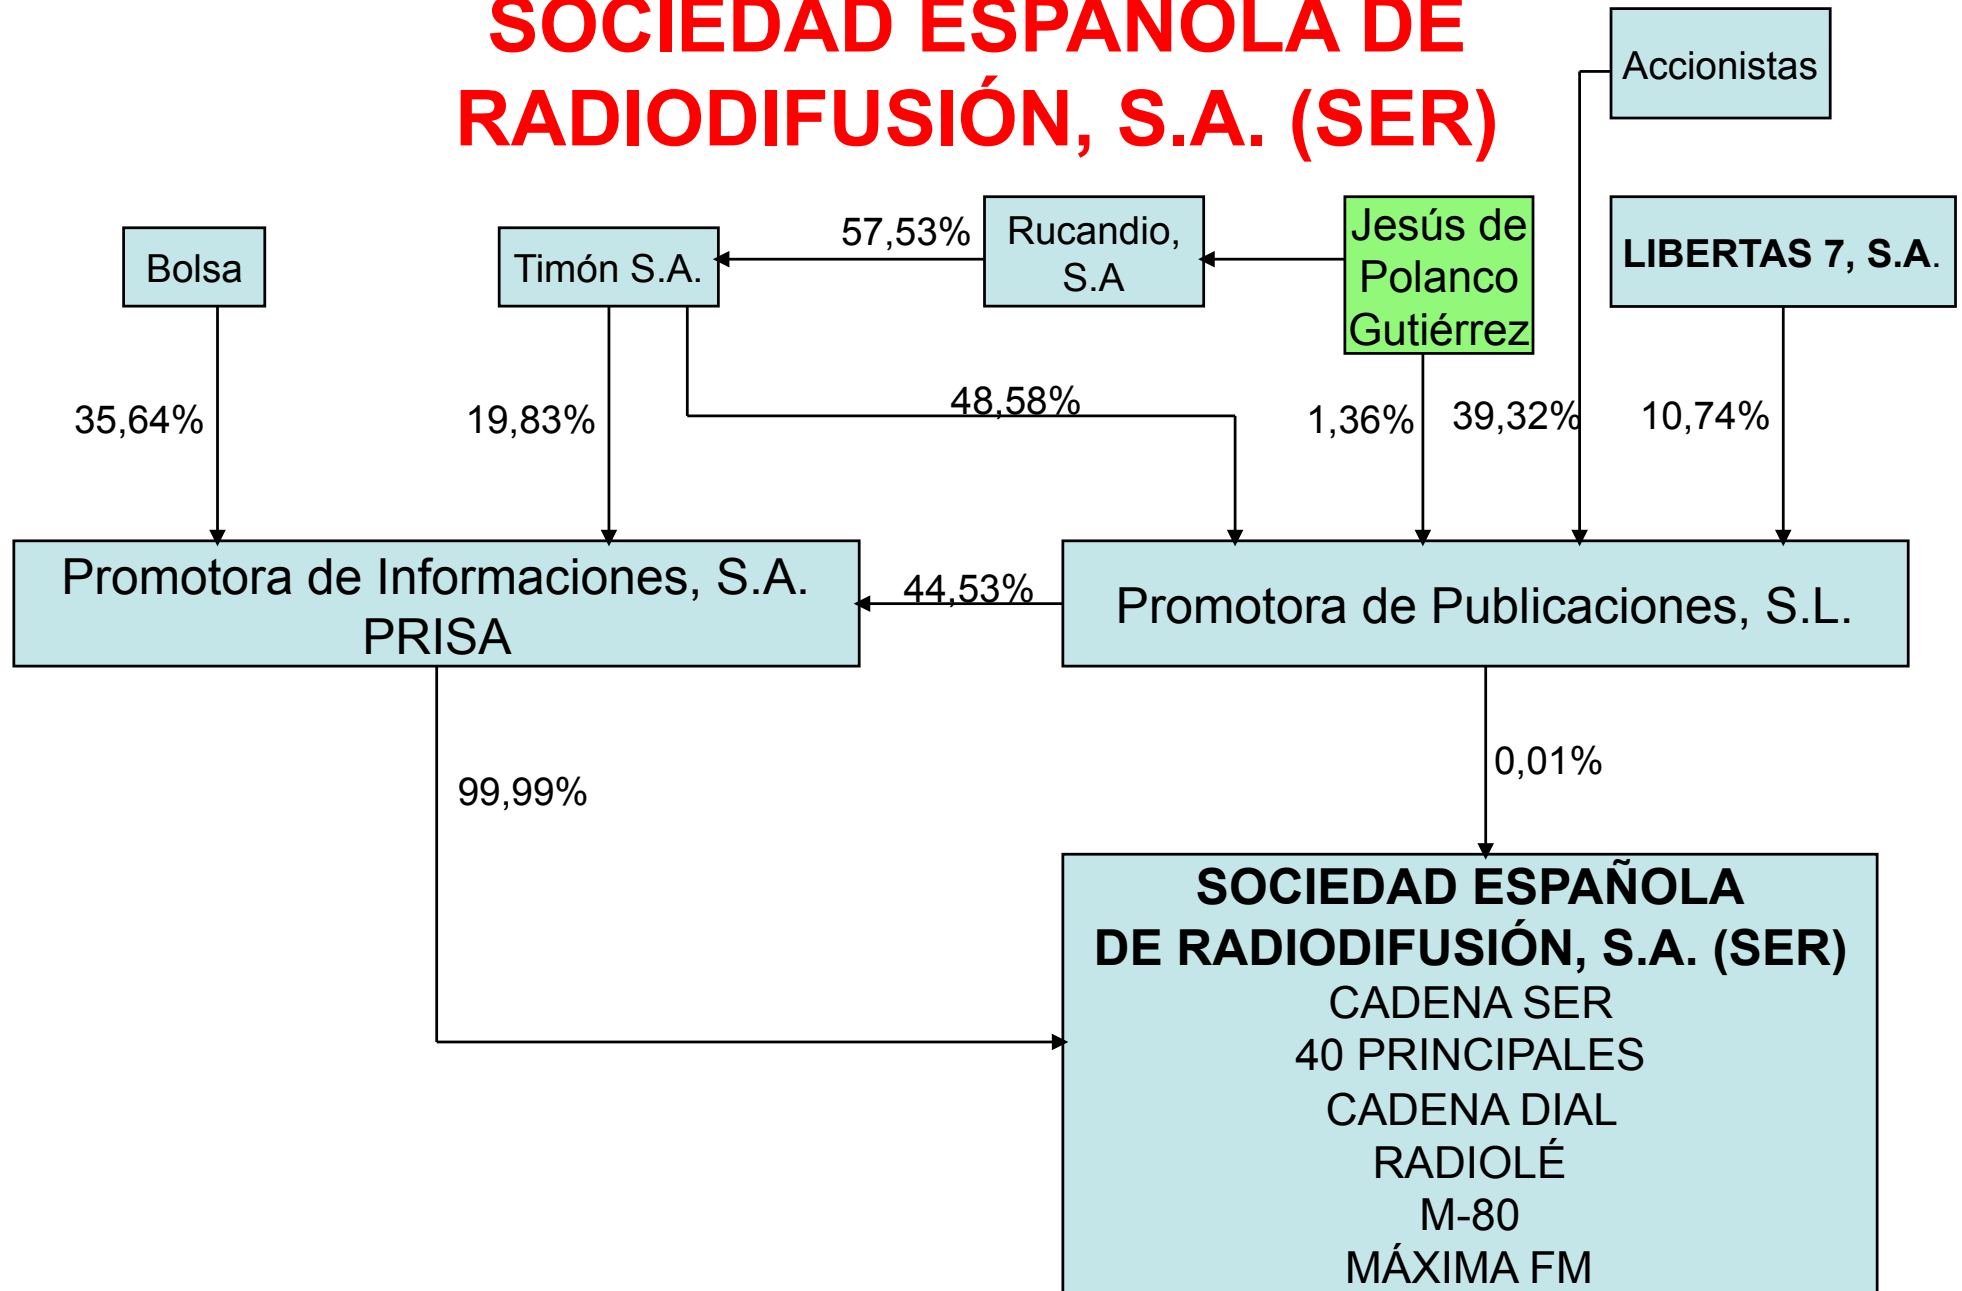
SOCIEDAD ESPAÑOLA DE RADIODIFUSIÓN, S.A. (SER)

Accionistas

Bolsa

Timón S.A.

57,53%

Rucandio, S.A

Jesús de Polanco Gutiérrez

LIBERTAS 7, S.A.

35,64%

19,83%

48,58%

1,36%

39,32%

10,74%

Promotora de Informaciones, S.A. PRISA

44,53%

Promotora de Publicaciones, S.L.

99,99%

0,01%

SOCIEDAD ESPAÑOLA DE RADIODIFUSIÓN, S.A. (SER)
CADENA SER
40 PRINCIPALES
CADENA DIAL
RADIOLÉ
M-80
MÁXIMA FM